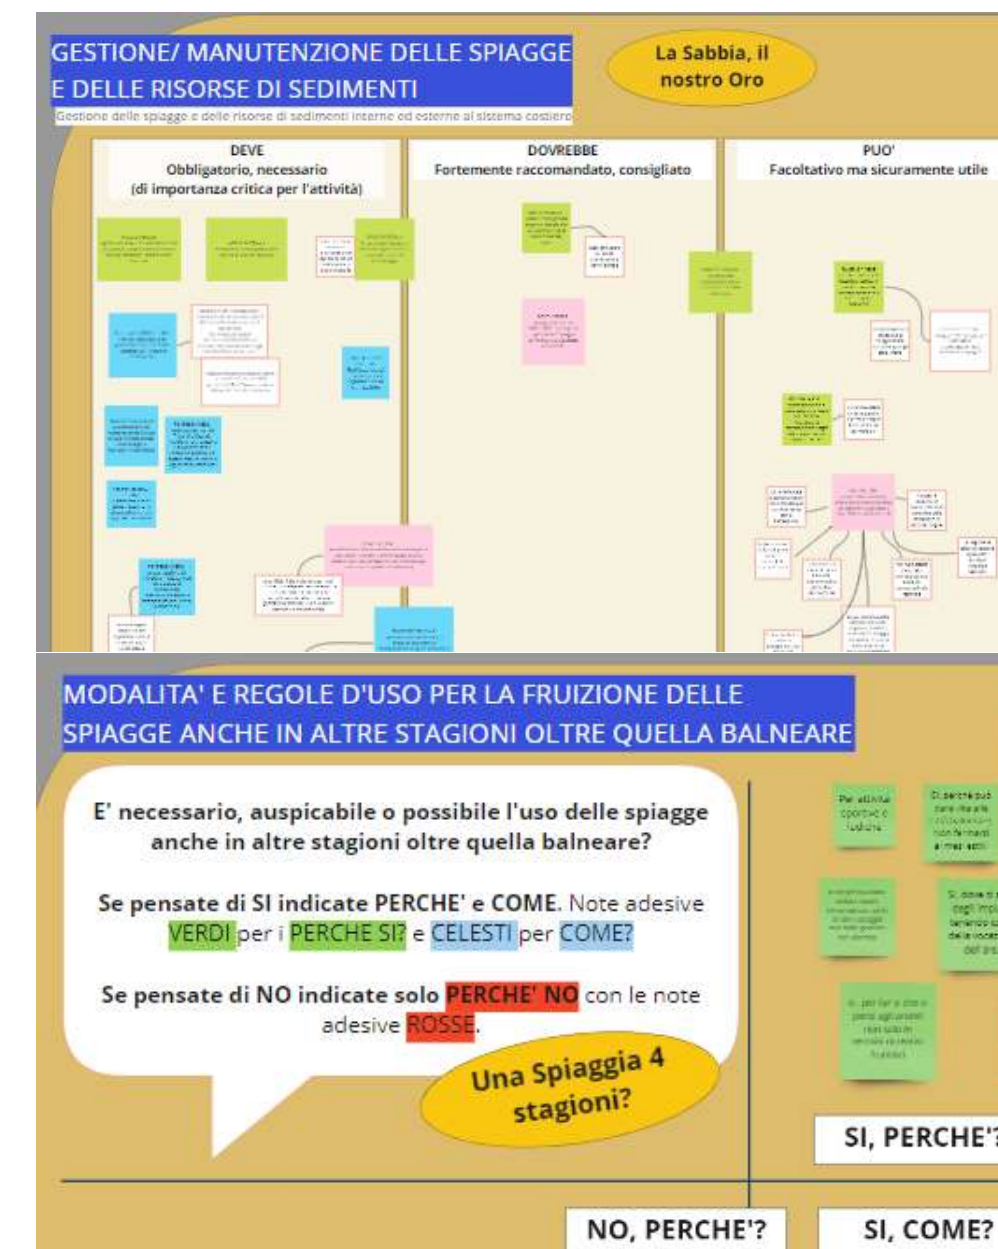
GESTIONE/ MANUTENZIONE DELLE SPIAGGE E DELLE RISORSE DI SEDIMENTI

La Sabbia, il nostro Oro

Gestione delle spiagge e delle risorse di sedimenti interne ed esterne al sistema costiero

| DEVE Obbligatorio, necessario (di importanza critica per l'attività) | DOVREBBE Fortemente raccomandato, consigliato | PUO' Facoltativo ma sicuramente utile |
|---|---|---|

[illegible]

MODALITA' E REGOLE D'USO PER LA FRUIZIONE DELLE SPIAGGE ANCHE IN ALTRE STAGIONI OLTRE QUELLA BALNEARE

E' necessario, auspicabile o possibile l'uso delle spiagge anche in altre stagioni oltre quella balneare?

Se pensate di SI indicate PERCHE' e COME. Note adesive VERDI per i PERCHE SI? e CELESTI per COME?

Se pensate di NO indicate solo PERCHE' NO con le note adesive ROSSE.

Una Spiaggia 4 stagioni?

Per attività sportive e ludiche

Si perché può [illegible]

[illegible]

SI, PERCHE'?

NO, PERCHE'?

SI, COME?